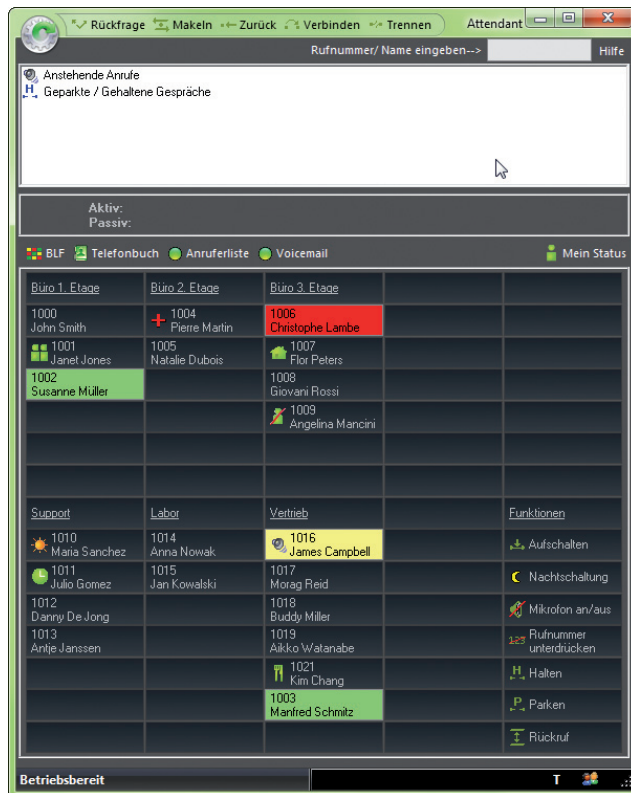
Rückfrage Makeln Zurück Verbinden Trennen Attendant

Rufnummer/ Name eingeben--> Hilfe

Anstehende Anrufe
Geparkte / Gehaltene Gespräche

Aktiv:
Passiv:

BLF Telefonbuch Anruferliste Voicemail Mein Status

| Büro 1. Etage | Büro 2. Etage | Büro 3. Etage | | |
|---|---|---|---|---|
| 1000 John Smith | 1004 Pierre Martin | 1006 Christophe Lambe | | |
| 1001 Janet Jones | 1005 Natalie Dubois | 1007 Flor Peters | | |
| 1002 Susanne Müller | | 1008 Giovani Rossi | | |
| | | 1009 Angelina Mancini | | |
| Support | Labor | Vertrieb | | Funktionen |
| 1010 Maria Sanchez | 1014 Anna Nowak | 1016 James Campbell | | Aufschalten |
| 1011 Julio Gomez | 1015 Jan Kowalski | 1017 Morag Reid | | Nachtschaltung |
| 1012 Danny De Jong | | 1018 Buddy Miller | | Mikrofon an/aus |
| 1013 Antje Janssen | | 1019 Aikko Watanabe | | Rufnummer unterdrücken |
| | | 1021 Kim Chang | | Halten |
| | | 1003 Manfred Schmitz | | Parken |
| | | | | Rückruf |

Betriebsbereit